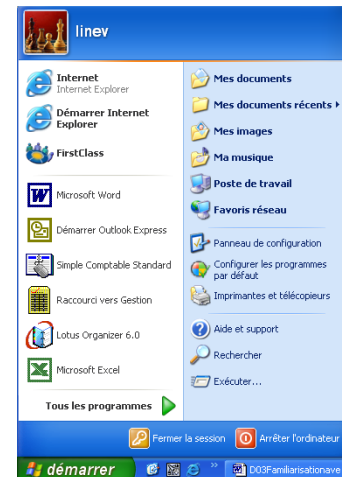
linev

Internet
Internet Explorer

Démarrer Internet Explorer

FirstClass

Microsoft Word

Démarrer Outlook Express

Simple Comptable Standard

Raccourci vers Gestion

Lotus Organizer 6.0

Microsoft Excel

Tous les programmes

Mes documents

Mes documents récents

Mes images

Ma musique

Poste de travail

Favoris réseau

Panneau de configuration

Configurer les programmes par défaut

Imprimantes et télécopieurs

Aide et support

Rechercher

Exécuter...

Fermer la session

Arrêter l'ordinateur

démarrer

D03Familiarisationave